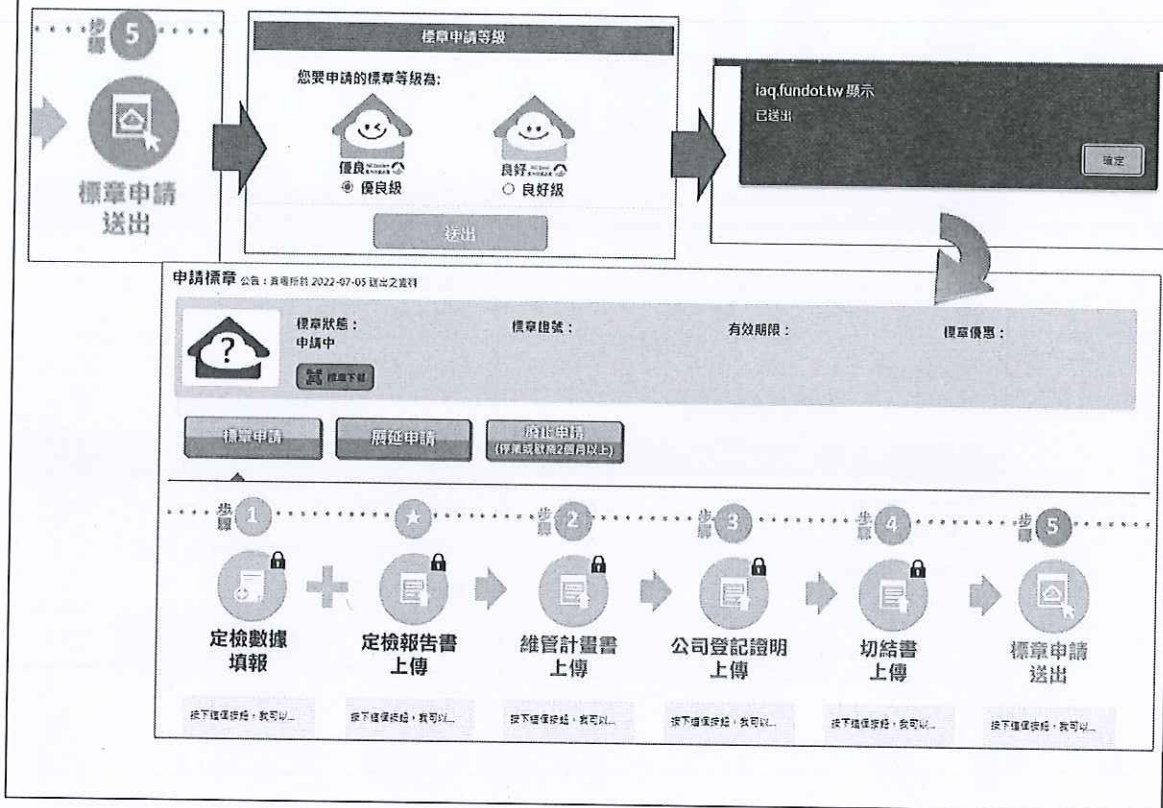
步驟 5

標章申請送出

標章申請等級

您要申請的標章等級為:

優良

◉ 優良級

良好

○ 良好級

送出

iaq.fundot.tw 顯示

已送出

確定

申請標章 公告：貴場所於 2022-07-05 送出之資料

標章狀態：
申請中

標章下載

標章推號：

有效期限：

標章優惠：

標章申請

展延申請

廢止申請
(停業或歇業2個月以上)

步驟 1

定檢數據填報

★

定檢報告書上傳

步驟 2

維管計畫書上傳

步驟 3

公司登記證明上傳

步驟 4

切結書上傳

步驟 5

標章申請送出

按下這個按鈕，我可以...

按下這個按鈕，我可以...

按下這個按鈕，我可以...

按下這個按鈕，我可以...

按下這個按鈕，我可以...

按下這個按鈕，我可以...